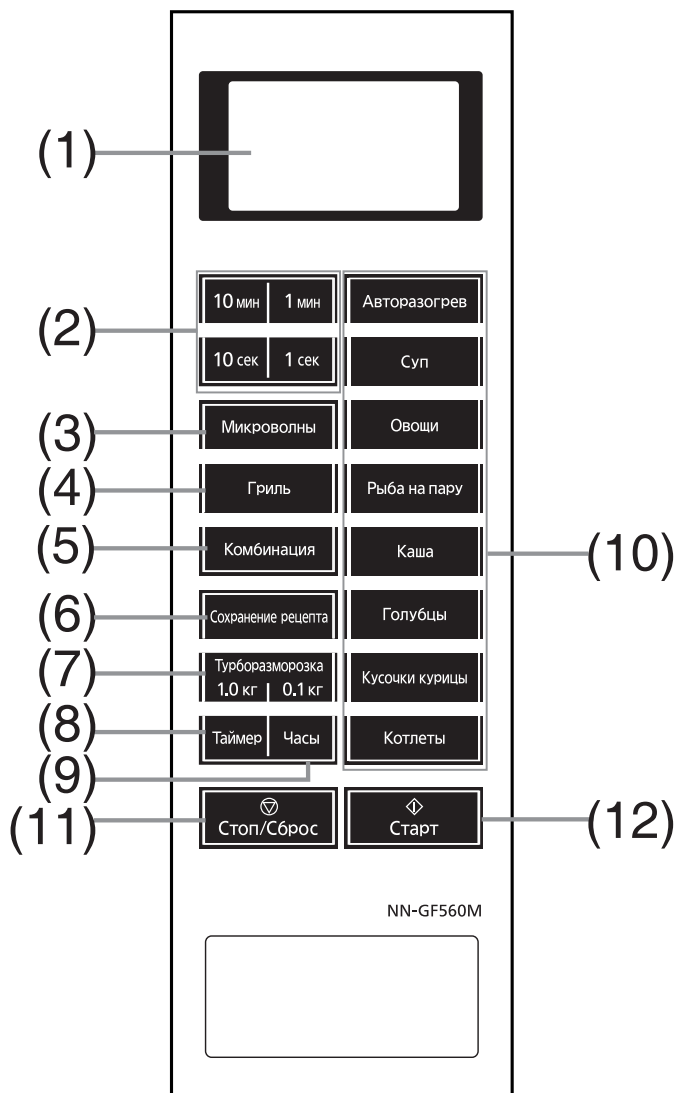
(1)

(2) 10 мин 1 мин
10 сек 1 сек

(3) Микроволны

(4) Гриль

(5) Комбинация

(6) Сохранение рецепта

(7) Турборазморозка
1.0 кг 0.1 кг

(8) Таймер

(9) Часы

Автоподогрев
Суп
Овощи
Рыба на пару
Каша
Голубцы
Кусочки курицы
Котлеты

(10)

(11) Стоп/Сброс

Старт (12)

NN-GF560M